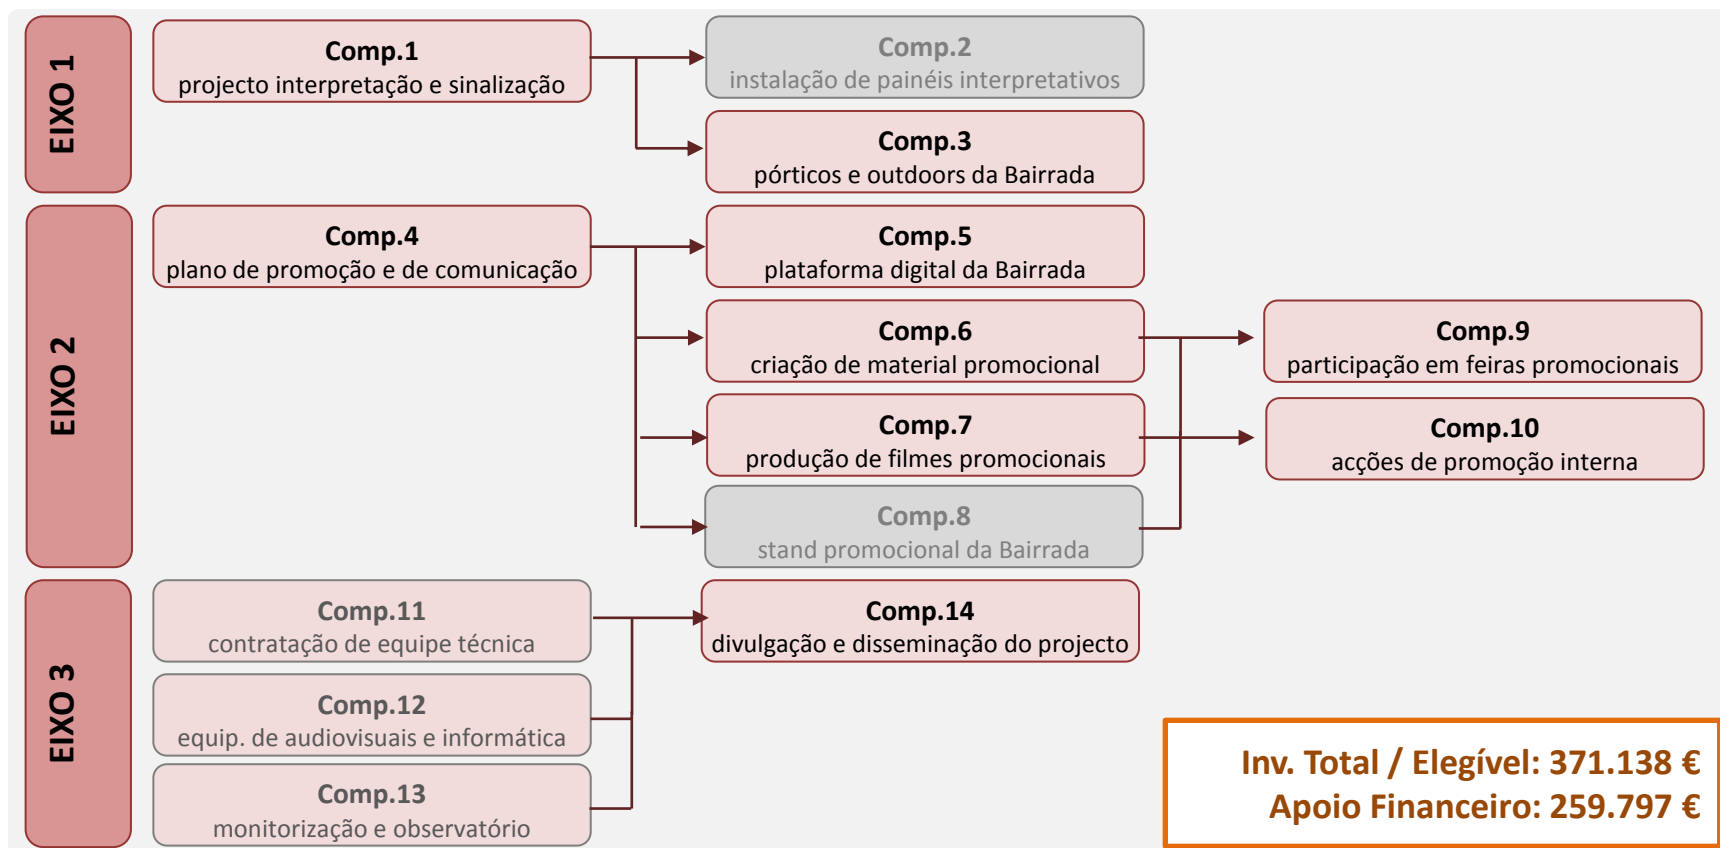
EIXO 1

Comp.1
projecto interpretação e sinalização

Comp.2
instalação de painéis interpretativos

Comp.3
pórticos e outdoors da Bairrada

EIXO 2

Comp.4
plano de promoção e de comunicação

Comp.5
plataforma digital da Bairrada

Comp.6
criação de material promocional

Comp.9
participação em feiras promocionais

Comp.7
produção de filmes promocionais

Comp.10
acções de promoção interna

Comp.8
stand promocional da Bairrada

EIXO 3

Comp.11
contratação de equipe técnica

Comp.14
divulgação e disseminação do projecto

Comp.12
equip. de audiovisuais e informática

Comp.13
monitorização e observatório

Inv. Total / Elegível: 371.138 €
Apoio Financeiro: 259.797 €